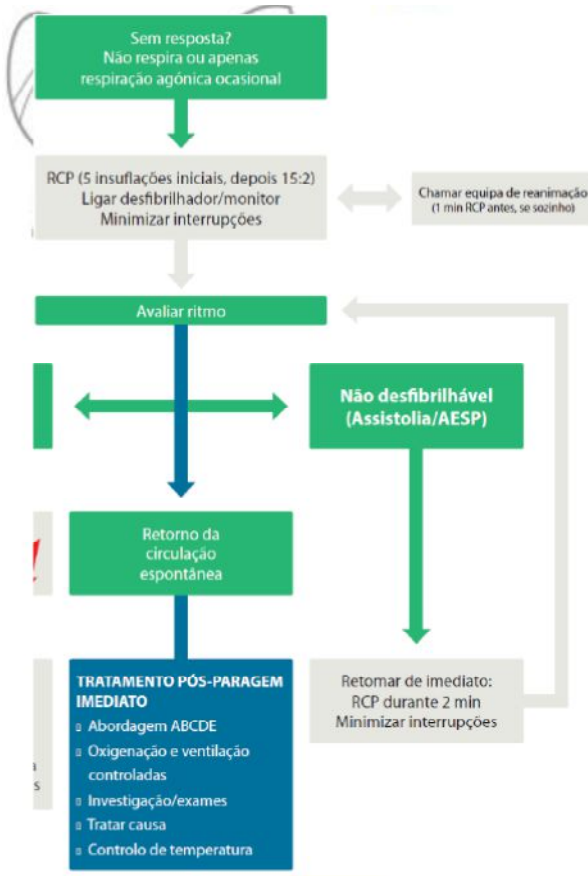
Sem resposta?
Não respira ou apenas respiração agónica ocasional

RCP (5 insuflações iniciais, depois 15:2)
Ligar desfibrilhador/monitor
Minimizar interrupções

Chamar equipa de reanimação
(1 min RCP antes, se sozinho)

Avaliar ritmo

Não desfibrilhável
(Assistolia/AESP)

Retorno da circulação espontânea

TRATAMENTO PÓS-PARAGEM IMEDIATO
▫ Abordagem ABCDE
▫ Oxigenação e ventilação controladas
▫ Investigação/exames
▫ Tratar causa
▫ Controlo de temperatura

Retomar de imediato:
RCP durante 2 min
Minimizar interrupções